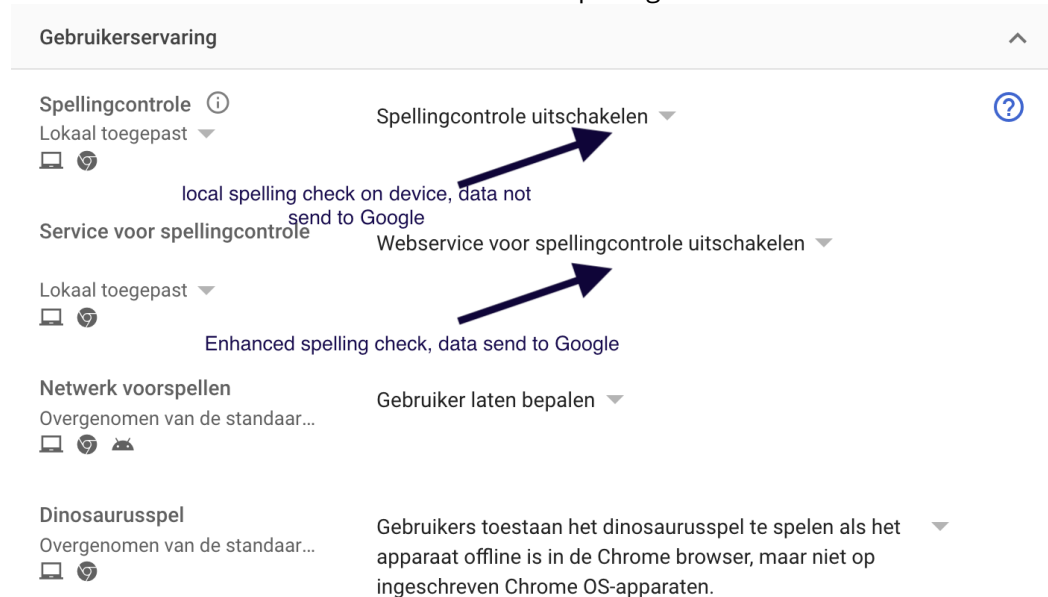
Gebruikerservaring

Spellingcontrole
Lokaal toegepast

Spellingcontrole uitschakelen

local spelling check on device, data not send to Google

Service voor spellingcontrole

Webservice voor spellingcontrole uitschakelen

Lokaal toegepast

Enhanced spelling check, data send to Google

Netwerk voorspellen
Overgenomen van de standaar...

Gebruiker laten bepalen

Dinosaurusspel
Overgenomen van de standaar...

Gebruikers toestaan het dinosaurusspel te spelen als het apparaat offline is in de Chrome browser, maar niet op ingeschreven Chrome OS-apparaten.